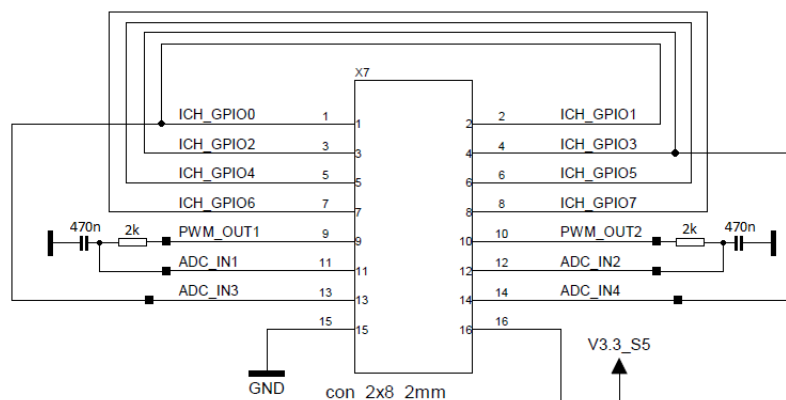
X7

ICH_GPIO0 1 1
ICH_GPIO2 3 3
ICH_GPIO4 5 5
ICH_GPIO6 7 7
470n 2k PWM_OUT1 9 9
ADC_IN1 11 11
ADC_IN3 13 13
15 15
GND

2 2 ICH_GPIO1
4 4 ICH_GPIO3
6 6 ICH_GPIO5
8 8 ICH_GPIO7
10 10 PWM_OUT2 2k 470n
12 12 ADC_IN2
14 14 ADC_IN4
16 16
V3.3_S5

con 2x8 2mm